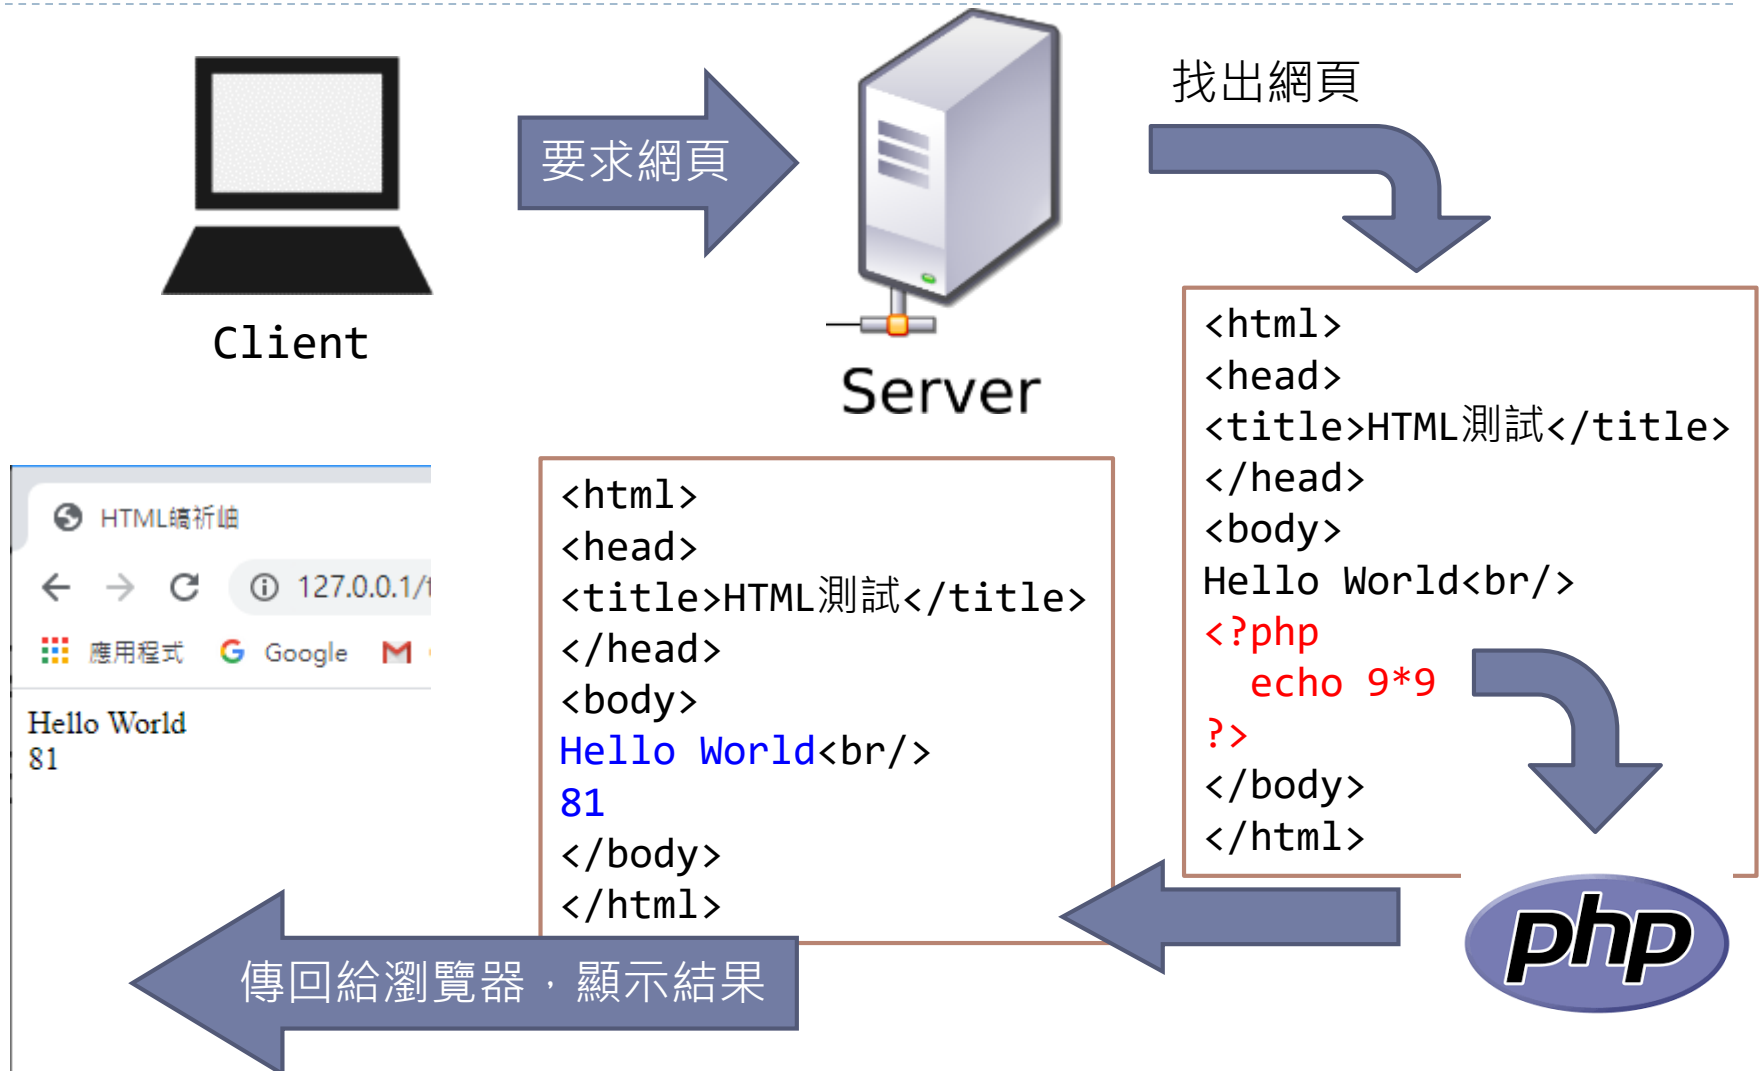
Client

要求網頁

Server

找出網頁

<html>
<head>
<title>HTML測試</title>
</head>
<body>
Hello World<br/>
<?php
echo 9*9
?>
</body>
</html>

php

HTML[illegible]

127.0.0.1/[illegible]

應用程式 Google

Hello World
81

<html>
<head>
<title>HTML測試</title>
</head>
<body>
Hello World<br/>
81
</body>
</html>

傳回給瀏覽器，顯示結果